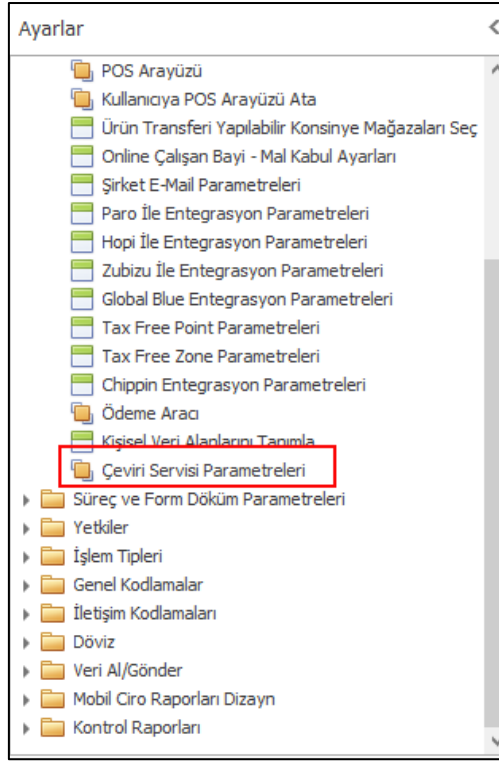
Ayarlar

POS Arayüzü
Kullanıcıya POS Arayüzü Ata
Ürün Transferi Yapılabilir Konsinye Mağazaları Seç
Online Çalışan Bayi - Mal Kabul Ayarları
Şirket E-Mail Parametreleri
Paro İle Entegrasyon Parametreleri
Hopi İle Entegrasyon Parametreleri
Zubizu İle Entegrasyon Parametreleri
Global Blue Entegrasyon Parametreleri
Tax Free Point Parametreleri
Tax Free Zone Parametreleri
Chippin Entegrasyon Parametreleri
Ödeme Aracı
Kişisel Veri Alanlarını Tanımla
Çeviri Servisi Parametreleri
Süreç ve Form Döküm Parametreleri
Yetkiler
İşlem Tipleri
Genel Kodlamalar
İletişim Kodlamaları
Döviz
Veri Al/Gönder
Mobil Ciro Raporları Dizayn
Kontrol Raporları